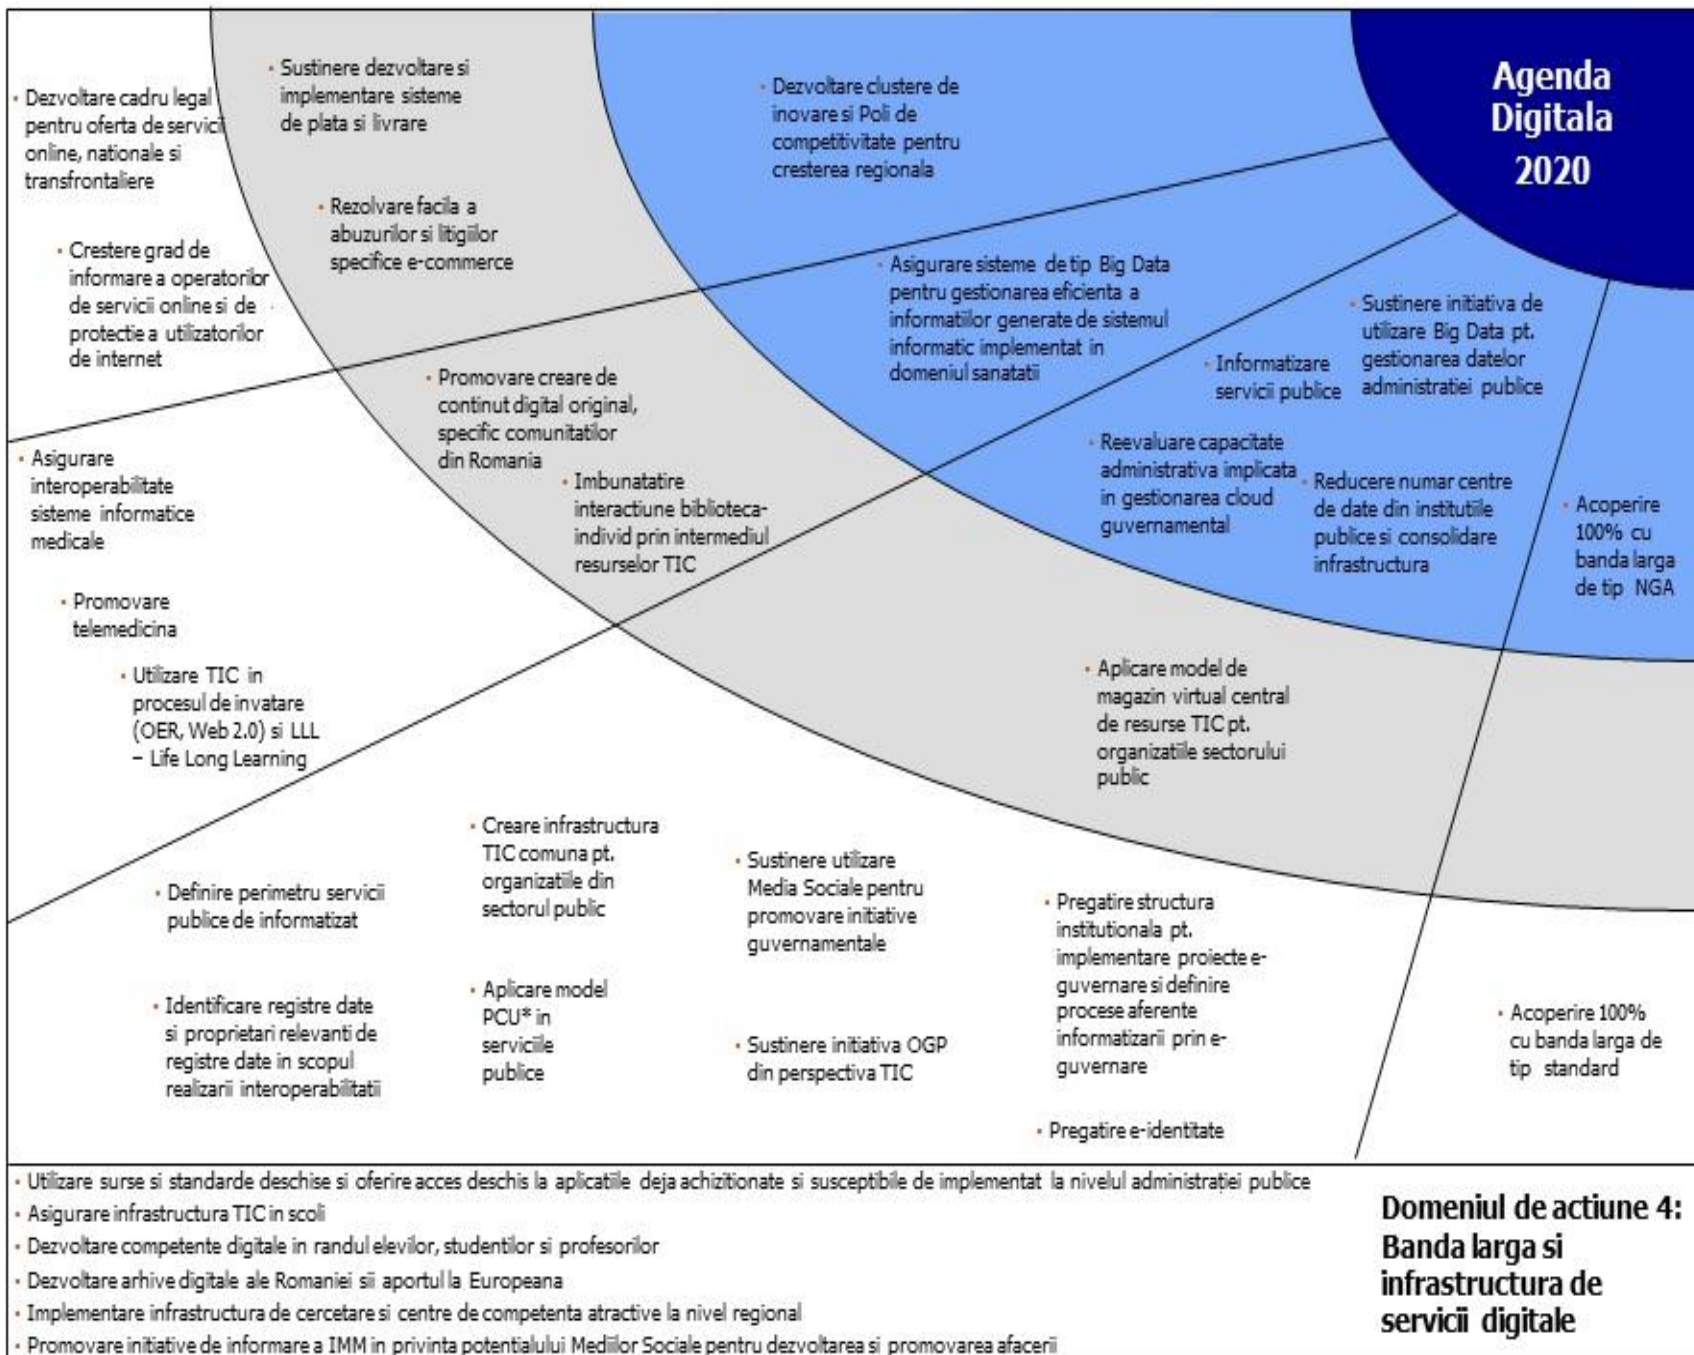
Agenda Digitala 2020

· Dezvoltare cadru legal pentru oferta de servicii online, nationale si transfrontaliere

· Sustinere dezvoltare si implementare sisteme de plata si livrare

· Dezvoltare clustere de inovare si Poli de competitivitate pentru cresterea regionala

· Crestere grad de informare a operatorilor de servicii online si de protectie a utilizatorilor de internet

· Rezolvare facila a abuzurilor si litigiilor specifice e-commerce

· Asigurare sisteme de tip Big Data pentru gestionarea eficienta a informatiilor generate de sistemul informatic implementat in domeniul sanatatii

· Sustinere initiativa de utilizare Big Data pt. gestionarea datelor administratiei publice

· Informatizare servicii publice

· Promovare creare de continut digital original, specific comunitatilor din Romania

· Asigurare interoperabilitate sisteme informatice medicale

· Imbunatatire interactiune biblioteca-individ prin intermediul resurselor TIC

· Reevaluare capacitate administrativa implicata in gestionarea cloud guvernamental

· Reducere numar centre de date din institutiile publice si consolidare infrastructura

· Acoperire 100% cu banda larga de tip NGA

· Promovare telemedicina

· Utilizare TIC in procesul de invatare (OER, Web 2.0) si LLL – Life Long Learning

· Aplicare model de magazin virtual central de resurse TIC pt. organizatiile sectorului public

· Creare infrastructura TIC comuna pt. organizatiile din sectorul public

· Sustinere utilizare Media Sociale pentru promovare initiative guvernamentale

· Definire perimetru servicii publice de informatizat

· Pregatire structura institutionala pt. implementare proiecte e-guvernare si definire procese aferente informatizarii prin e-guvernare

· Identificare registre date si proprietari relevanti de registre date in scopul realizarii interoperabilitatii

· Aplicare model PCU* in serviciile publice

· Sustinere initiativa OGP din perspectiva TIC

· Acoperire 100% cu banda larga de tip standard

· Pregatire e-identitate

· Utilizare surse si standarde deschise si oferire acces deschis la aplicatiile deja achizitionate si susceptibile de implementat la nivelul administrației publice
· Asigurare infrastructura TIC in scoli
· Dezvoltare competente digitale in randul elevilor, studentilor si profesorilor
· Dezvoltare arhive digitale ale Romaniei sii aportul la Europeana
· Implementare infrastructura de cercetare si centre de competenta atractive la nivel regional
· Promovare initiative de informare a IMM in privinta potentialului Mediilor Sociale pentru dezvoltarea si promovarea afacerii

Domeniul de actiune 4: Banda larga si infrastructura de servicii digitale